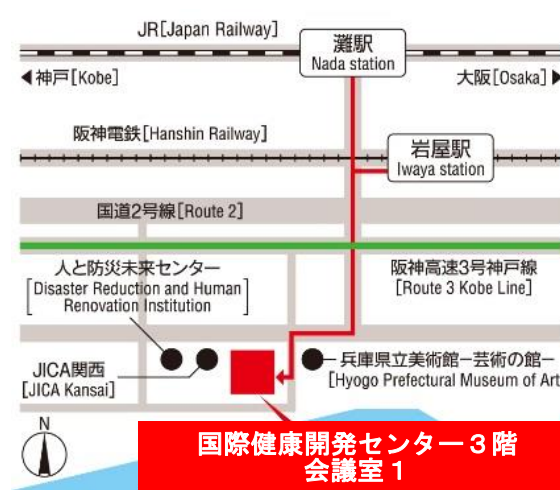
JR[Japan Railway]

灘駅
Nada station

◀神戸[Kobe]

大阪[Osaka]▶

阪神電鉄[Hanshin Railway]

岩屋駅
Iwaya station

国道2号線[Route 2]

人と防災未来センター
[Disaster Reduction and Human Renovation Institution]

阪神高速3号神戸線
[Route 3 Kobe Line]

JICA関西
[JICA Kansai]

兵庫県立美術館−芸術の館−
[Hyogo Prefectural Museum of Art

N

国際健康開発センター３階
会議室１